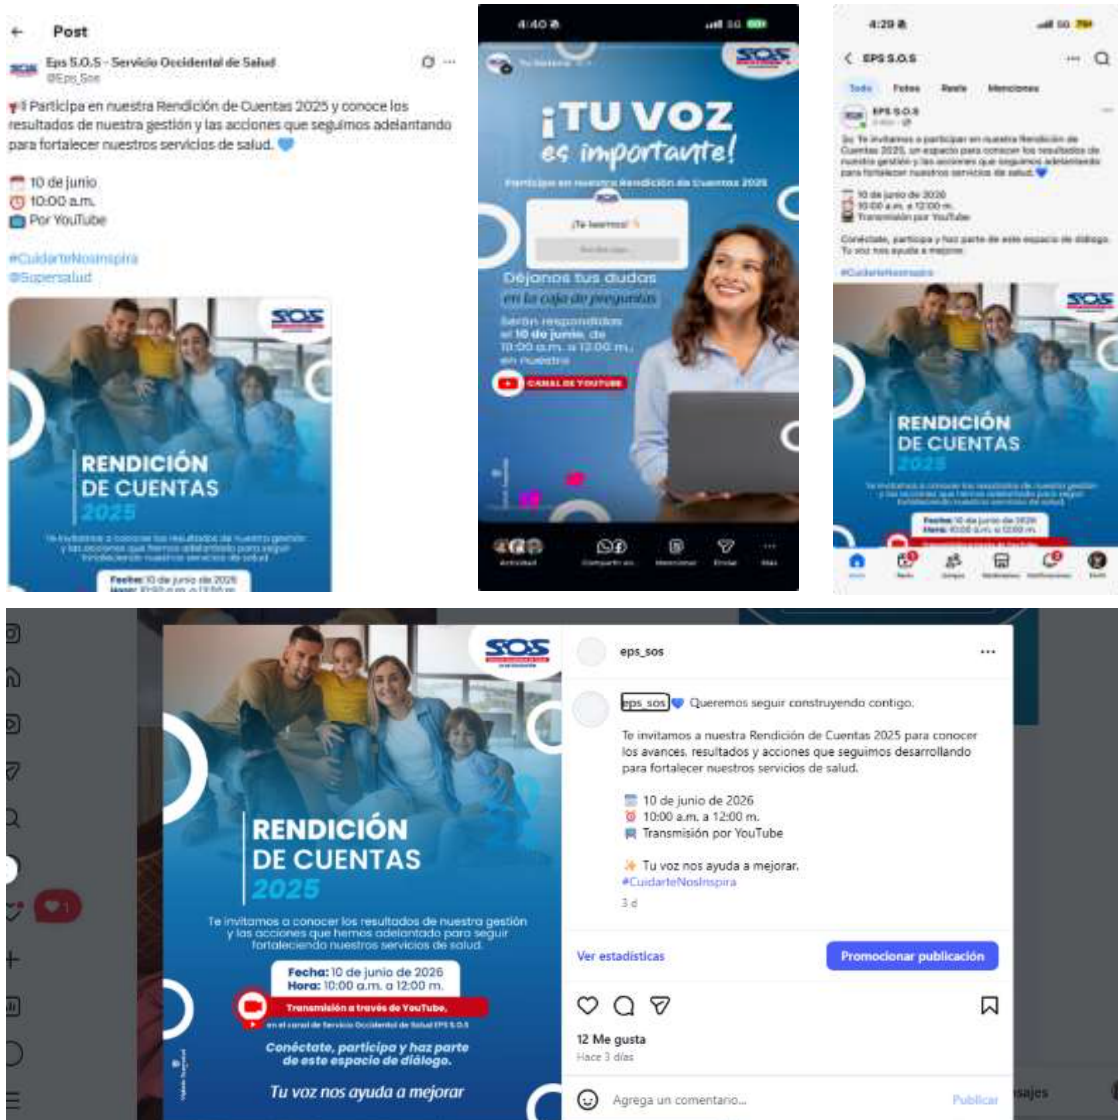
← Post

Eps S.O.S - Servicio Occidental de Salud
@Eps_Sos

¡Participa en nuestra Rendición de Cuentas 2025 y conoce los resultados de nuestra gestión y las acciones que seguimos adelantando para fortalecer nuestros servicios de salud.

10 de junio
10:00 a.m.
Por YouTube

#CuidarteNosInspira
@Supersalud

SOS

RENDICIÓN DE CUENTAS 2025

Te invitamos a conocer los resultados de nuestra gestión y las acciones que hemos adelantado para seguir fortaleciendo nuestros servicios de salud.

Fecha: 10 de junio de 2026
Hora: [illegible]

4:40

SOS

¡TU VOZ es importante!

Participa en nuestra Rendición de Cuentas 2025

¡Te leemos!

Déjanos tus dudas en la caja de preguntas

Serán respondidas el 10 de junio, de 10:00 a.m. a 12:00 m. en nuestro

CANAL DE YOUTUBE

Actividad Compartir en... Mencionar Enviar Más

4:29

< EPS S.O.S

Todo Fotos Reels Menciones

EPS S.O.S

Te invitamos a participar en nuestra Rendición de Cuentas 2025, un espacio para conocer los resultados de nuestra gestión y las acciones que seguimos adelantando para fortalecer nuestros servicios de salud.

10 de junio de 2026
10:00 a.m. a 12:00 m.
Transmisión por YouTube

Conéctate, participa y haz parte de este espacio de diálogo. Tu voz nos ayuda a mejorar.

#CuidarteNosInspira

SOS

RENDICIÓN DE CUENTAS 2025

Fecha: 10 de junio de 2026
Hora: 10:00 a.m. a 12:00 m.

Inicio Reels Grupos Marketplace Notificaciones Perfil

SOS

RENDICIÓN DE CUENTAS 2025

Te invitamos a conocer los resultados de nuestra gestión y las acciones que hemos adelantado para seguir fortaleciendo nuestros servicios de salud.

Fecha: 10 de junio de 2026
Hora: 10:00 a.m. a 12:00 m.

Transmisión a través de YouTube,
en el canal de Servicio Occidental de Salud EPS S.O.S

Conéctate, participa y haz parte de este espacio de diálogo.

Tu voz nos ayuda a mejorar

eps_sos ...

eps_sos Queremos seguir construyendo contigo.

Te invitamos a nuestra Rendición de Cuentas 2025 para conocer los avances, resultados y acciones que seguimos desarrollando para fortalecer nuestros servicios de salud.

10 de junio de 2026
10:00 a.m. a 12:00 m.
Transmisión por YouTube

Tu voz nos ayuda a mejorar.
#CuidarteNosInspira

3 d

Ver estadísticas
Promocionar publicación

12 Me gusta
Hace 3 días

Agrega un comentario...
Publicar

1

Mensajes